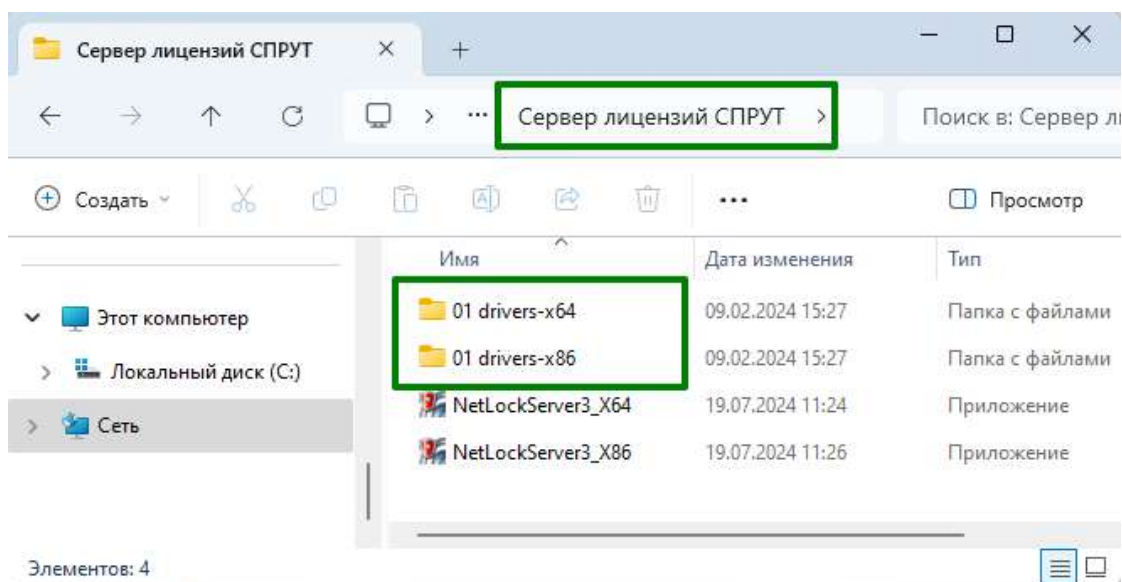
Сервер лицензий СПРУТ ×  +

Сервер лицензий СПРУТ >

Поиск в: Сервер л

Создать

Просмотр

Этот компьютер

Локальный диск (C:)

Сеть

| Имя | Дата изменения | Тип |
|---|---|---|
| 01 drivers-x64 | 09.02.2024 15:27 | Папка с файлами |
| 01 drivers-x86 | 09.02.2024 15:27 | Папка с файлами |
| NetLockServer3_X64 | 19.07.2024 11:24 | Приложение |
| NetLockServer3_X86 | 19.07.2024 11:26 | Приложение |

Элементов: 4